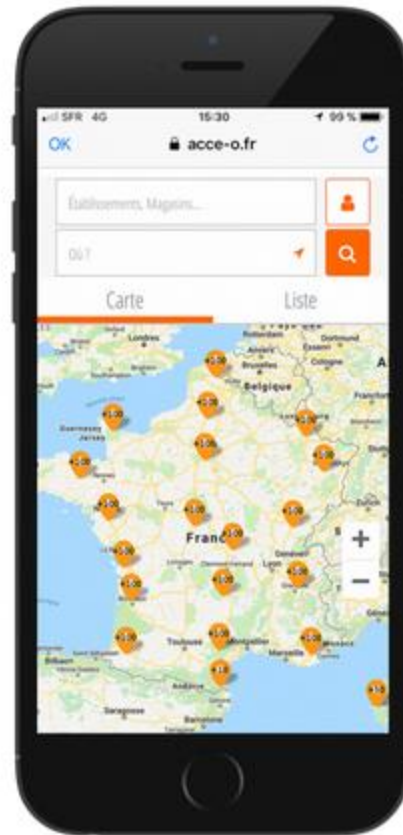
SFR 4G 15:30 99 %

OK acce-o.fr

Établissements, Magasins...

OÙ ?

Carte Liste

Londres
Belgique
Bruxelles
Dortmund
Cologne
Frankfurt
Guernesey
Jersey
France
Genève
Lyon
Toulouse
Montpellier
Marseille
Bilbao
Andorre
Barcelone
Saragosse

+
−